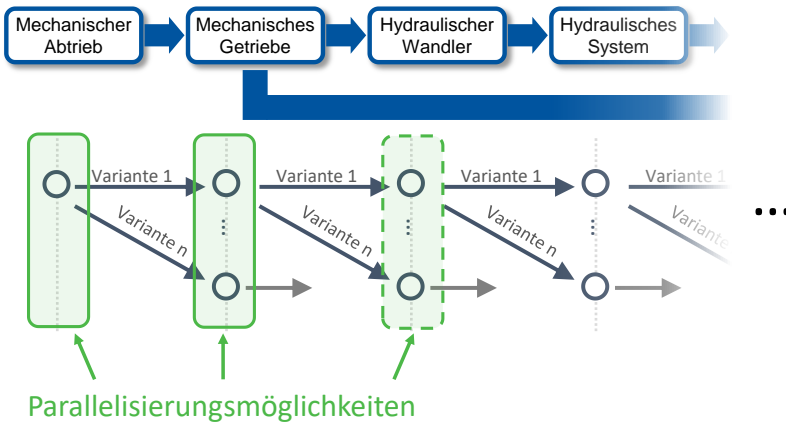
Mechanischer Abtrieb

Mechanisches Getriebe

Hydraulischer Wandler

Hydraulisches System

Variante 1

Variante n

Variante 1

Variante n

Variante 1

Variante n

Variante 1

Variante n

...

Parallelisierungsmöglichkeiten